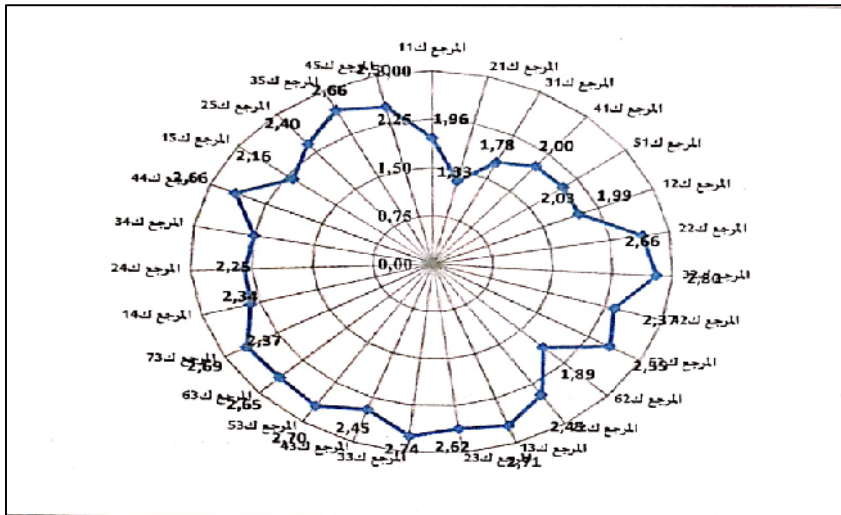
المرجع ك11
المرجع ك21
المرجع ك31
المرجع ك41
المرجع ك51
المرجع ك12
المرجع ك22
المرجع ك32
المرجع ك42
المرجع ك52
المرجع ك62
المرجع ك72
المرجع ك13
المرجع ك23
المرجع ك33
المرجع ك43
المرجع ك53
المرجع ك63
المرجع ك73
المرجع ك14
المرجع ك24
المرجع ك34
المرجع ك44
المرجع ك15
المرجع ك25
المرجع ك35
المرجع ك45
3,000
2,25
1,50
0,75
0,00
1,96
1,33
1,78
2,00
2,03
1,99
2,66
2,80
2,37
2,35
1,89
2,48
2,71
2,62
2,74
2,45
2,70
2,65
2,69
2,37
2,34
2,25
2,66
2,16
2,40
2,66
2,50
2,25